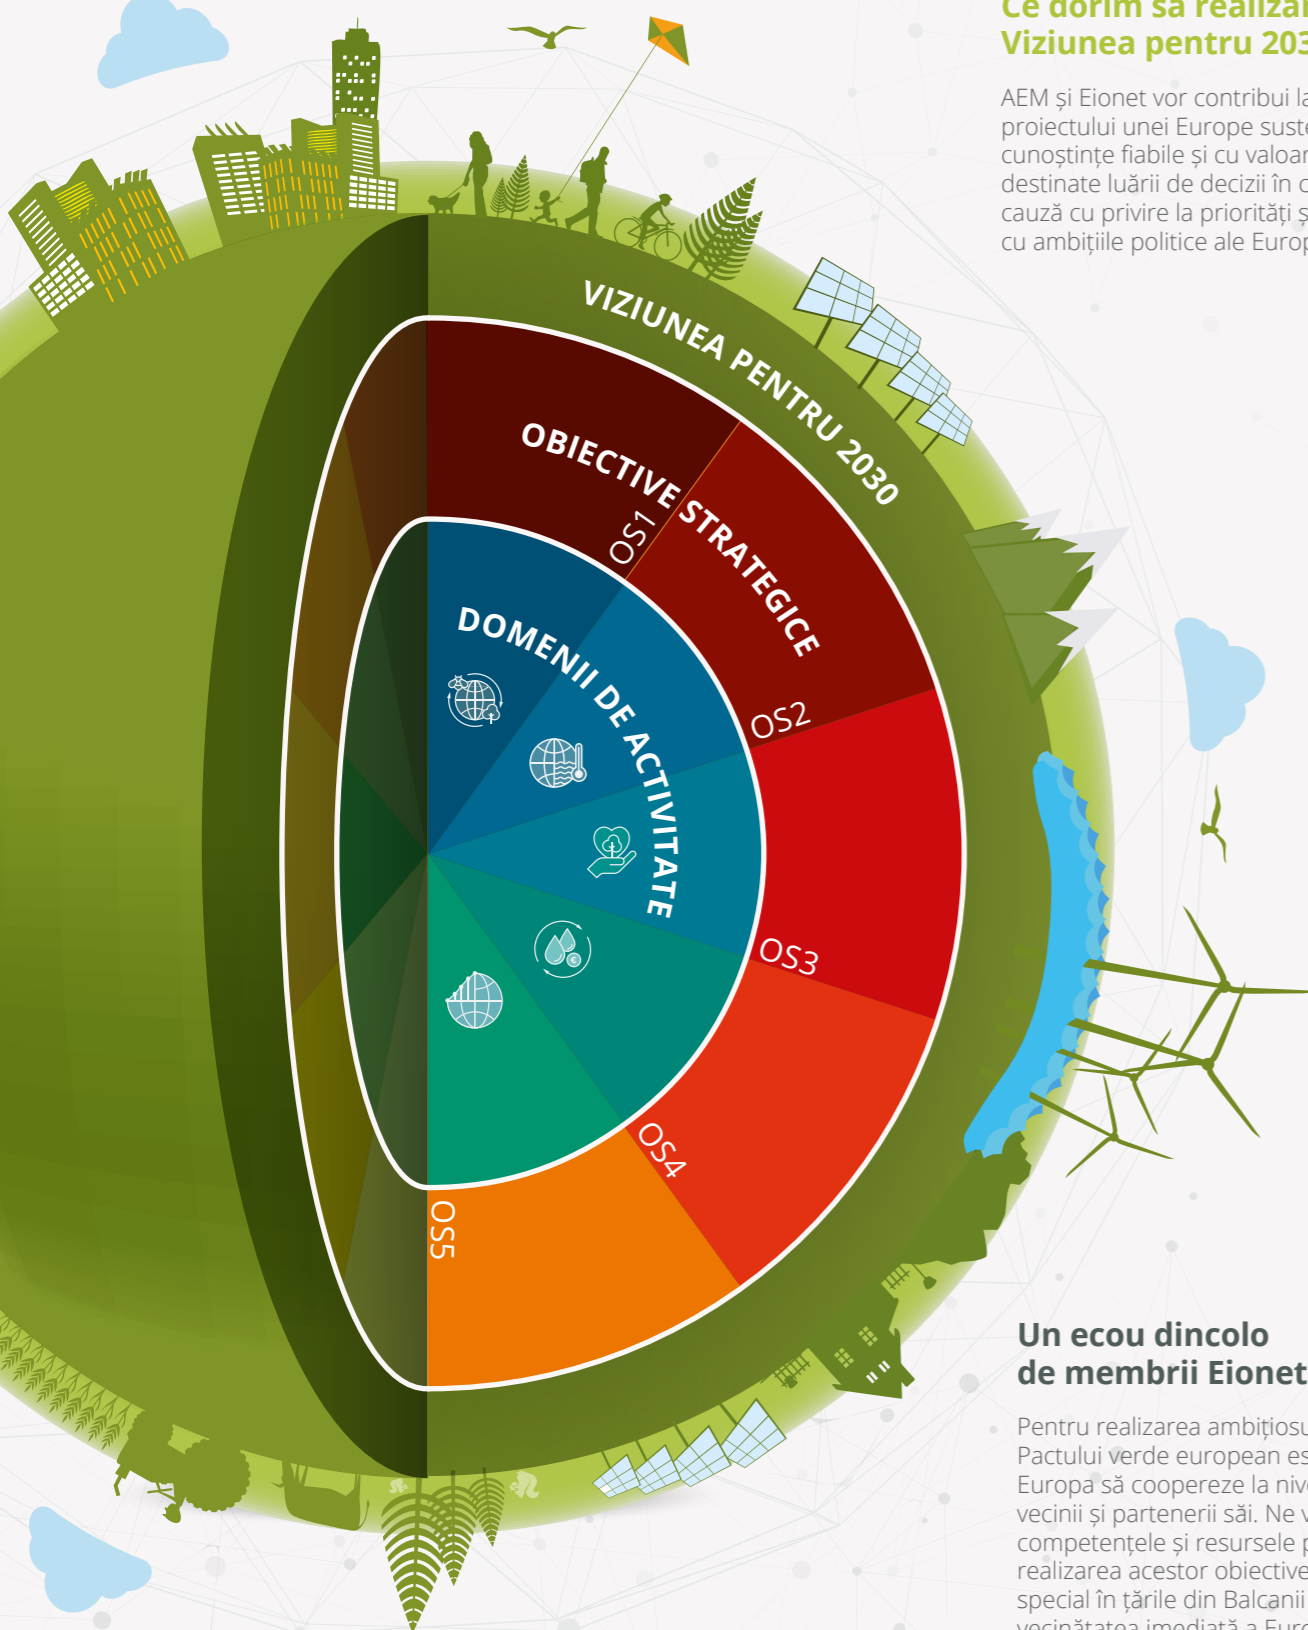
Ce dorim să realiza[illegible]
Viziunea pentru 203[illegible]

AEM și Eionet vor contribui la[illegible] proiectului unei Europe suste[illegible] cunoștințe fiabile și cu valoar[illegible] destinate luării de decizii în c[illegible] cauză cu privire la priorități ș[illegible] cu ambițiile politice ale Europ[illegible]

VIZIUNEA PENTRU 2030

OBIECTIVE STRATEGICE

DOMENII DE ACTIVITATE

OS1

OS2

OS3

OS4

OS5

Un ecou dincolo de membrii Eionet

Pentru realizarea ambițiosu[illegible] Pactului verde european es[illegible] Europa să coopereze la niv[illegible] vecinii și partenerii săi. Ne v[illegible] competențele și resursele p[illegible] realizarea acestor obiective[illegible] special în țările din Balcanii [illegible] vecinătatea imediată a Eur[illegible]